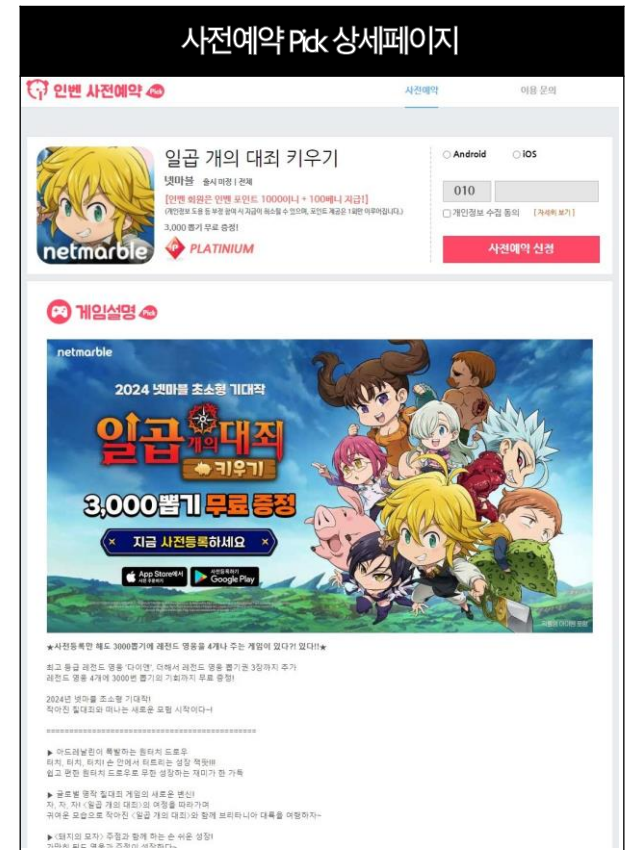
사전예약 Pick 상세페이지

인벤 사전예약 Pick

사전예약

이용 문의

일곱 개의 대죄 키우기

넷마블 출시 미정 | 전체

[인벤 회원은 인벤 포인트 10000이니 + 100베니 지급!]

(개인정보 도용 등 부정 참여 시 지급이 취소될 수 있으며, 포인트 제공은 1회만 이루어집니다.)

3,000뽑기 무료 증정!

PLATINIUM

netmarble

Android

iOS

010

개인정보 수집 동의 [자세히 보기]

사전예약 신청

게임설명 Pick

netmarble

2024 넷마블 초소형 기대작

일곱 개의 대죄 키우기

3,000뽑기 무료 증정

지금 사전등록하세요

App Store에서 사전 주문하기

사전등록하기 Google Play

★사전등록만 해도 3000뽑기에 레전드 영웅을 4개나 주는 게임이 있다?! 있다!!★

최고 등급 레전드 영웅 '다이앤' 더해서 레전드 영웅 뽑기권 3장까지 추가
레전드 영웅 4개에 3000번 뽑기의 기회까지 무료 증정!

2024년 넷마블 초소형 기대작!
작아진 칠대죄와 떠나는 새로운 모험 시작이다~!

==========================================

▶ 마드레날린이 폭발하는 원터치 드로우
터치, 터치, 터치! 손 안에서 터트리는 성장 잭팟!!!
쉽고 편한 원터치 드로우로 무한 성장하는 재미가 한 가득

▶ 글로벌 명작 칠대죄 게임의 새로운 변신!
자, 자, 자! <일곱 개의 대죄>의 여정을 따라가며
귀여운 모습으로 작아진 <일곱 개의 대죄>와 함께 브리타니아 대륙을 여행하자~

▶ <돼지의 모자> 주점과 함께 하는 손 쉬운 성장!
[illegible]